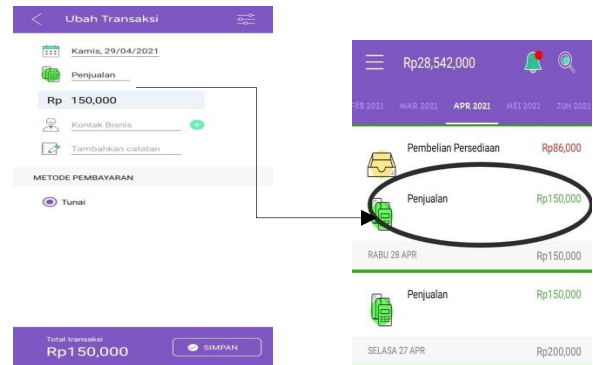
Ubah Transaksi

Kamis, 29/04/2021

Penjualan

Rp 150,000

Kontak Bisnis

Tambahkan catatan

METODE PEMBAYARAN

Tunai

Total transaksi
Rp150,000

SIMPAN

Rp28,542,000

FEB 2021 MAR 2021 APR 2021 MEI 2021 JUN 2021

Pembelian Persediaan Rp86,000

Penjualan Rp150,000

RABU 28 APR Rp150,000

Penjualan Rp150,000

SELASA 27 APR Rp200,000